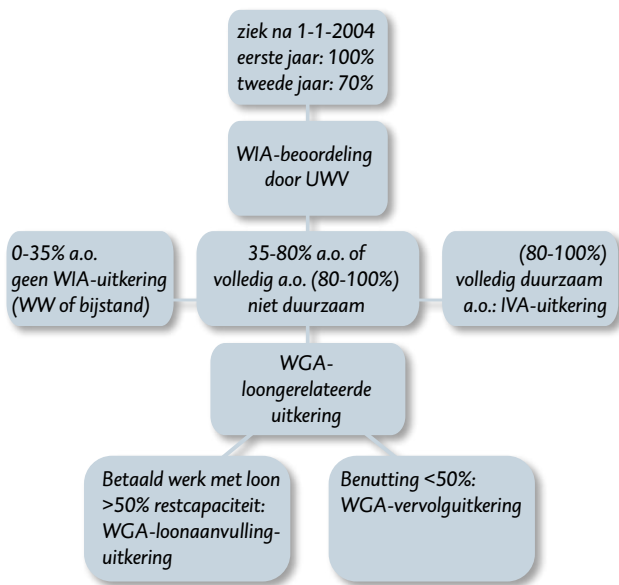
ziek na 1-1-2004
eerste jaar: 100%
tweede jaar: 70%

WIA-beoordeling door UWV

0-35% a.o.
geen WIA-uitkering
(WW of bijstand)

35-80% a.o. of
volledig a.o. (80-100%)
niet duurzaam

(80-100%)
volledig duurzaam
a.o.: IVA-uitkering

WGA-
loongerelateerde
uitkering

Betaald werk met loon
>50% restcapaciteit:
WGA-loonaanvulling-uitkering

Benutting <50%:
WGA-vervolguitkering